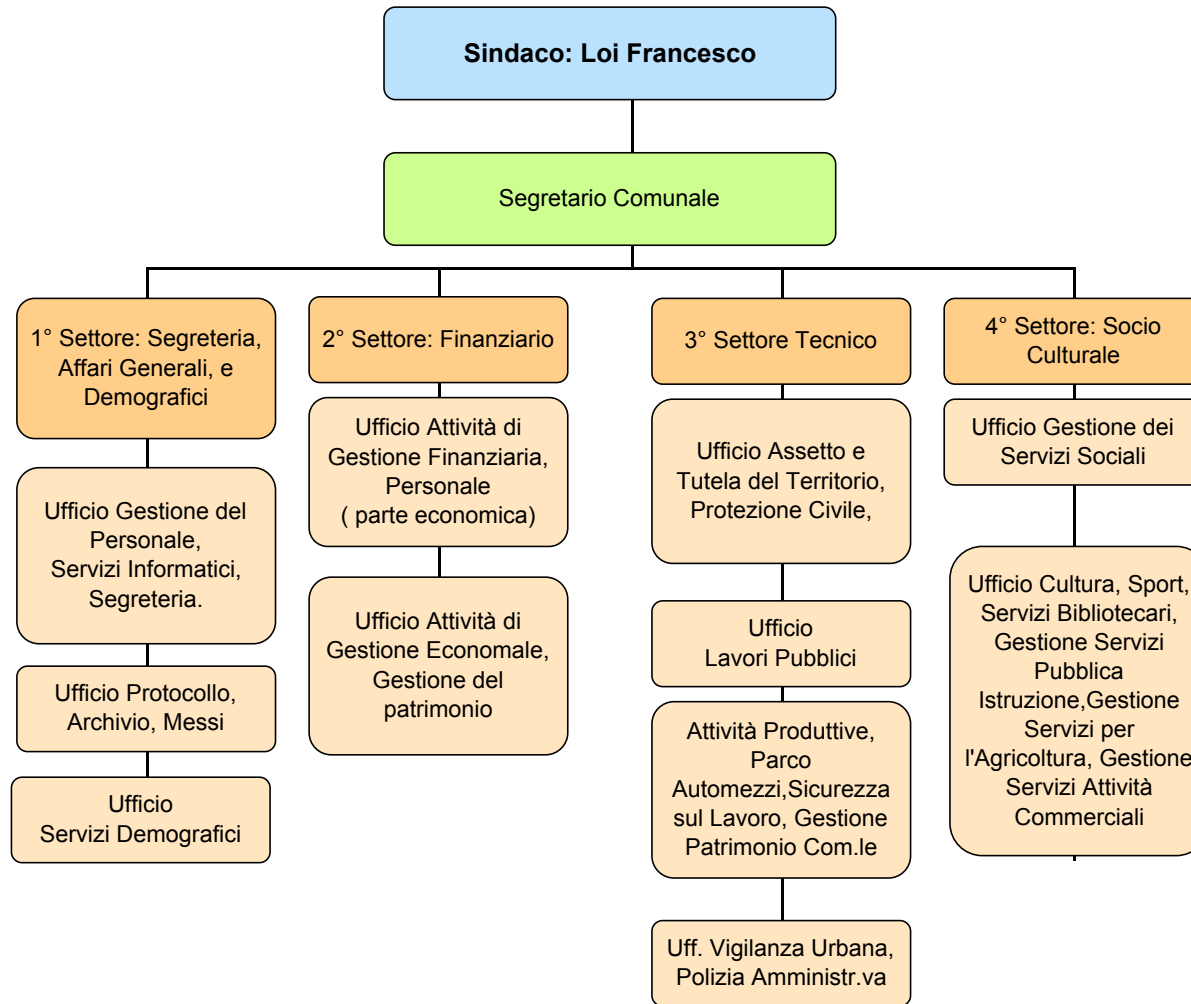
Sindaco: Loi Francesco

Segretario Comunale

1° Settore: Segreteria, Affari Generali, e Demografici

Ufficio Gestione del Personale, Servizi Informatici, Segreteria.

Ufficio Protocollo, Archivio, Messi

Ufficio Servizi Demografici

2° Settore: Finanziario

Ufficio Attività di Gestione Finanziaria, Personale ( parte economica)

Ufficio Attività di Gestione Economale, Gestione del patrimonio

3° Settore Tecnico

Ufficio Assetto e Tutela del Territorio, Protezione Civile,

Ufficio Lavori Pubblici

Attività Produttive, Parco Automezzi,Sicurezza sul Lavoro, Gestione Patrimonio Com.le

Uff. Vigilanza Urbana, Polizia Amministr.va

4° Settore: Socio Culturale

Ufficio Gestione dei Servizi Sociali

Ufficio Cultura, Sport, Servizi Bibliotecari, Gestione Servizi Pubblica Istruzione,Gestione Servizi per l'Agricoltura, Gestione Servizi Attività Commerciali